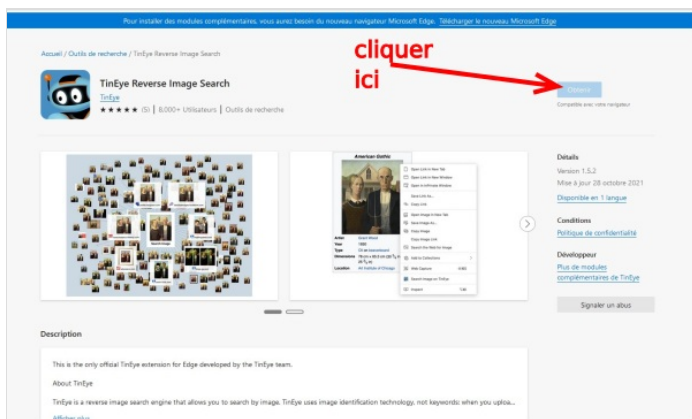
Pour installer des modules complémentaires, vous aurez besoin du nouveau navigateur Microsoft Edge. Télécharger le nouveau Microsoft Edge

Accueil / Outils de recherche / TinEye Reverse Image Search

cliquer ici

TinEye Reverse Image Search

TinEye

★★★★★ (5) | 8,000+ Utilisateurs | Outils de recherche

Obtenir

Compatible avec votre navigateur

American Gothic

Artist Grant Wood
Year 1930
Type Oil on beaverboard
Dimensions 78 cm × 65 cm
Location Art Institute of Chicago

Open Link in New Tab
Open Link in New Window
Open Link in InPrivate Window
Save Link As...
Copy Link
Open Image in New Tab
Save Image As...
Copy Image
Copy Image Link
Search the Web for Image
Add to Collections
Web Capture
Search Image on TinEye
Inspect

Détails

Version 1.5.2

Mise à jour 28 octobre 2021

Disponible en 1 langue

Conditions

Politique de confidentialité

Développeur

Plus de modules complémentaires de TinEye

Signaler un abus

Description

This is the only official TinEye extension for Edge developed by the TinEye team.

About TinEye

TinEye is a reverse image search engine that allows you to search by image. TinEye uses image identification technology, not keywords: when you uploa...

Afficher plus